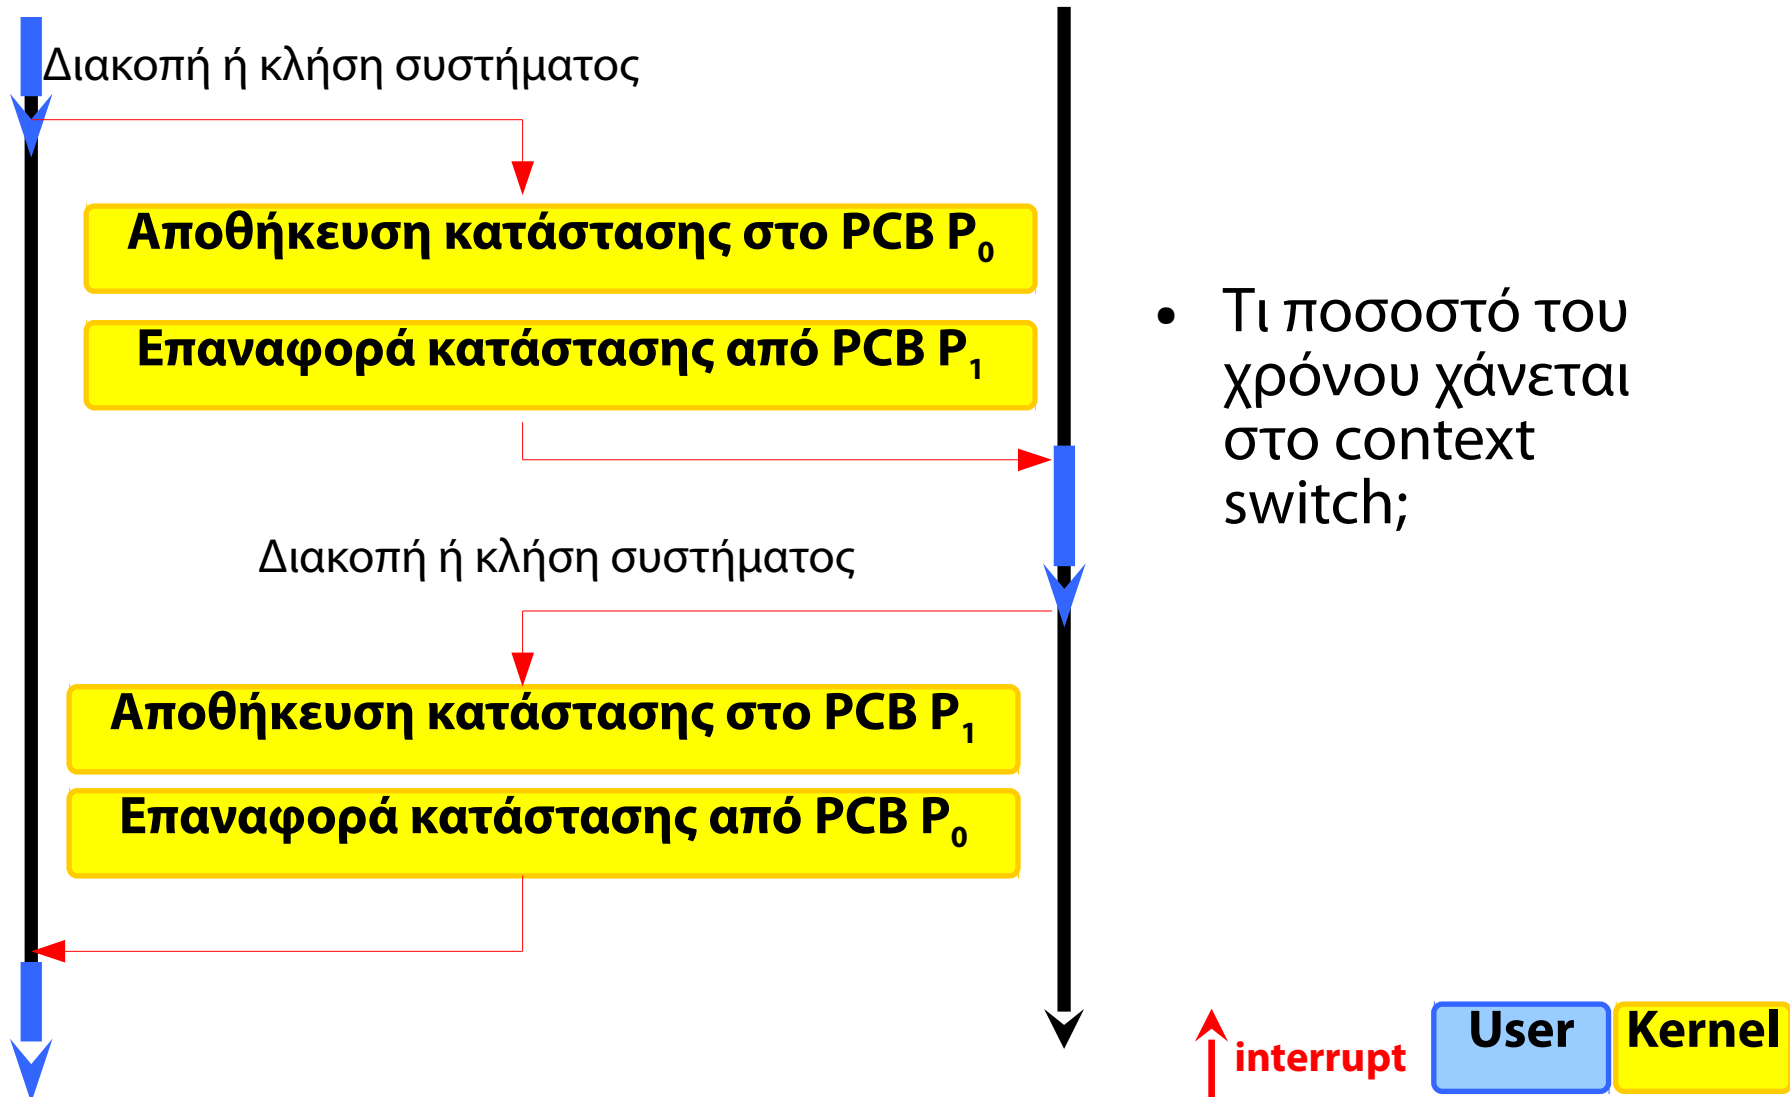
Διακοπή ή κλήση συστήματος

Αποθήκευση κατάστασης στο PCB $P_0$

Επαναφορά κατάστασης από PCB $P_1$

Διακοπή ή κλήση συστήματος

Αποθήκευση κατάστασης στο PCB $P_1$

Επαναφορά κατάστασης από PCB $P_0$

• Τι ποσοστό του χρόνου χάνεται στο context switch;

interrupt

User

Kernel